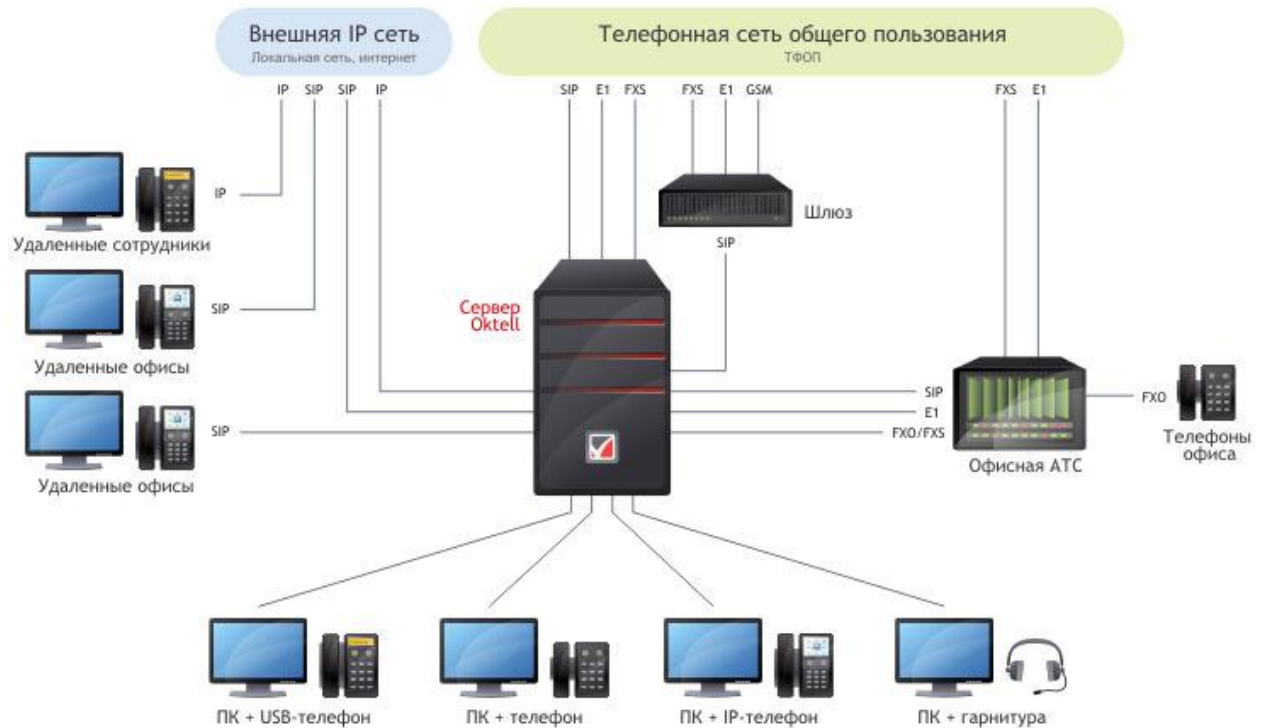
Внешняя IP сеть
Локальная сеть, интернет

Телефонная сеть общего пользования
ТФОП

IP SIP SIP IP

SIP E1 FXS

FXS E1 GSM

FXS E1

IP
Удаленные сотрудники

SIP
Удаленные офисы

SIP
Удаленные офисы

Шлюз
SIP

Сервер Oktell

SIP
E1
FXO/FXS

Офисная АТС

FXO
Телефоны офиса

ПК + USB-телефон
ПК + телефон
ПК + IP-телефон
ПК + гарнитура